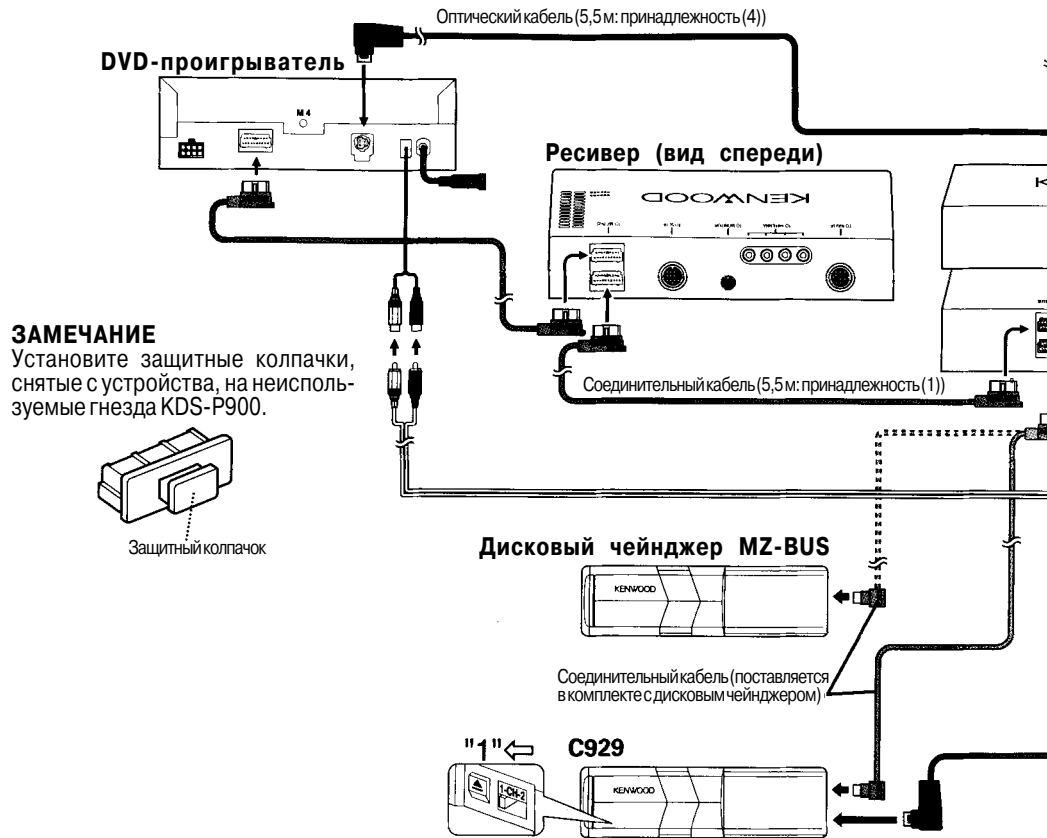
Оптический кабель (5,5 м: принадлежность (4))

DVD-проигрыватель

M 4

Ресивер (вид спереди)

KENWOOD

ЗАМЕЧАНИЕ
Установите защитные колпачки, снятые с устройства, на неиспользуемые гнезда KDS-P900.

Защитный колпачок

Соединительный кабель (5,5 м: принадлежность (1))

Дисковый чейнджер MZ-BUS

KENWOOD

Соединительный кабель (поставляется в комплекте с дисковым чейнджером)

"1"

C929

1-CH-2

KENWOOD